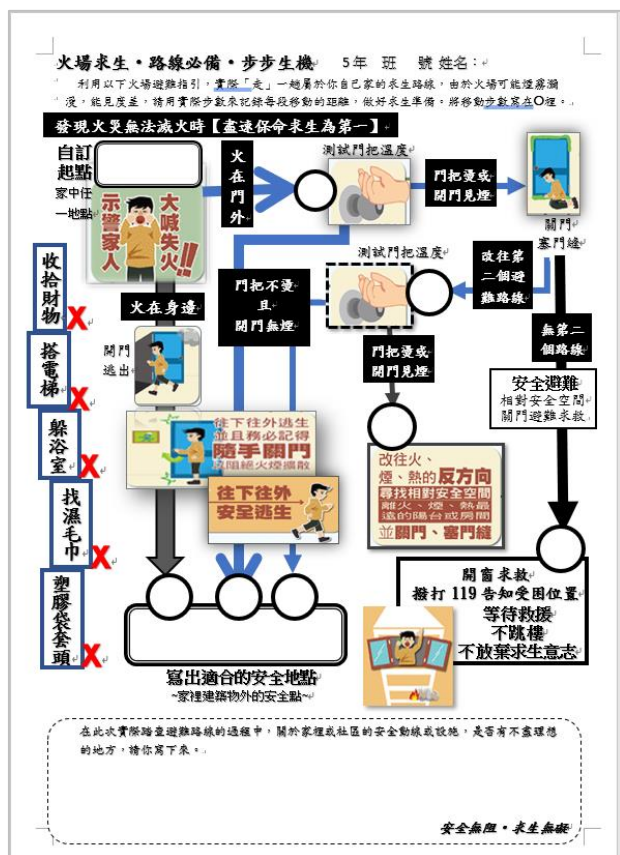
火場求生・路線必備・步步生機　5年　班　號 姓名：

利用以下火場避難指引，實際「走」一趟屬於你自己家的求生路線，由於火場可能煙霧瀰漫，能見度差，請用實際步數來記錄每段移動的距離，做好求生準備。將移動步數寫在○裡。

發現火災無法滅火時【盡速保命求生為第一】

自訂起點

家中任一地點

示警家人

大喊失火!!

火在門外

測試門把溫度

門把燙或門冒見煙

關門塞門縫

改往第二個避難路線

測試門把溫度

門把不燙且關門無煙

火在身邊

關門逃出

門把燙或門冒見煙

無第二個路線

安全避難
相對安全空間
關門避難求救

收拾財物

搭電梯

躲浴室

找濕毛巾

塑膠袋套頭

往下往外逃生
並且務必記得
隨手關門
阻絕火煙擴散

往下往外
安全逃生

改往火、煙、熱的反方向
尋找相對安全空間
離火、煙、熱最遠的陽台或房間
並關門、塞門縫

開窗求救
撥打 119 告知受困位置
等待救援
不跳樓
不放棄求生意志

寫出適合的安全地點
~家裡建築物外的安全點~

在此次實際路查避難路線的過程中，關於家裡或社區的安全動線或設施，是否有不盡理想的地方，請你寫下來。

安全無阻・求生無礙